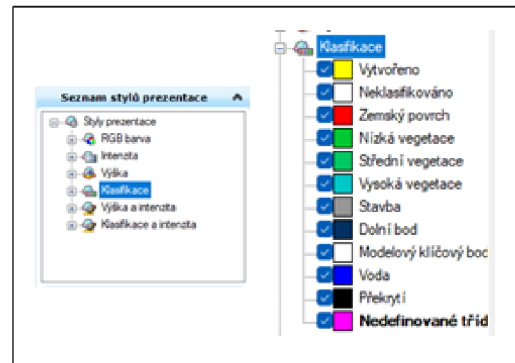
Seznam stylů prezentace

Styly prezentace
RGB barva
Intenzita
Výška
Klasifikace
Výška a intenzita
Klasifikace a intenzita

Klasifikace
Vytvořeno
Neklasifikováno
Zemský povrch
Nízká vegetace
Střední vegetace
Vysoká vegetace
Stavba
Dolní bod
Modelový klíčový bod
Voda
Překrytí
Nedefinované tříd